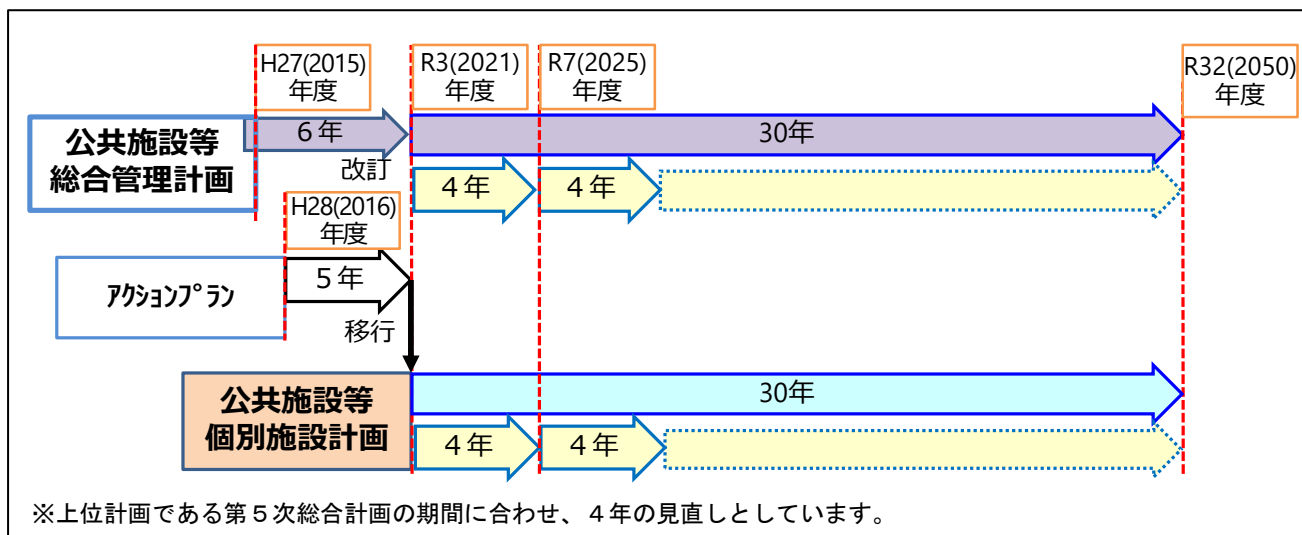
H27(2015)年度

R3(2021)年度

R7(2025)年度

R32(2050)年度

公共施設等総合管理計画

6年

30年

改訂

4年

4年

H28(2016)年度

ｱｸｼｮﾝﾌﾟﾗﾝ

5年

移行

公共施設等個別施設計画

30年

4年

4年

※上位計画である第５次総合計画の期間に合わせ、４年の見直しとしています。